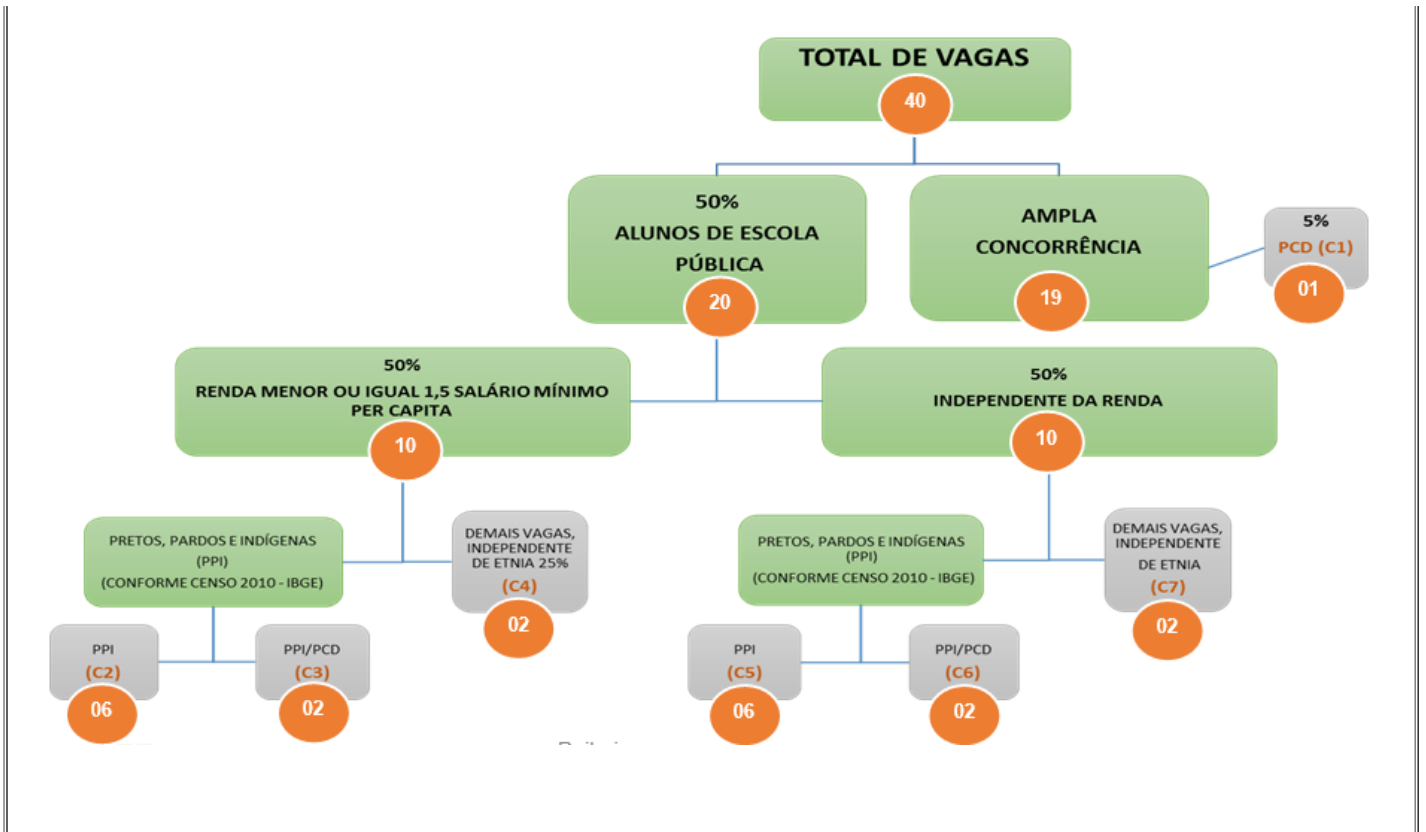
TOTAL DE VAGAS
40

50%
ALUNOS DE ESCOLA PÚBLICA
20

AMPLA CONCORRÊNCIA
19

5%
PCD (C1)
01

50%
RENDA MENOR OU IGUAL 1,5 SALÁRIO MÍNIMO PER CAPITA
10

50%
INDEPENDENTE DA RENDA
10

PRETOS, PARDOS E INDÍGENAS (PPI)
(CONFORME CENSO 2010 - IBGE)

DEMAIS VAGAS, INDEPENDENTE DE ETNIA 25%
(C4)
02

PRETOS, PARDOS E INDÍGENAS (PPI)
(CONFORME CENSO 2010 - IBGE)

DEMAIS VAGAS, INDEPENDENTE DE ETNIA
(C7)
02

PPI
(C2)
06

PPI/PCD
(C3)
02

PPI
(C5)
06

PPI/PCD
(C6)
02

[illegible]